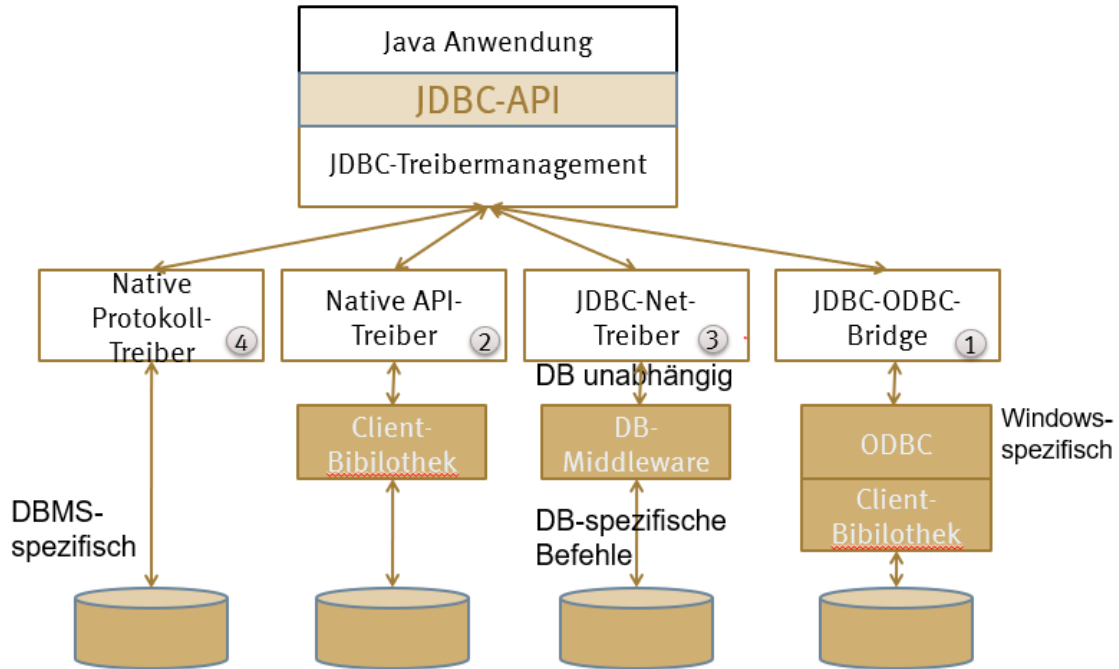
Java Anwendung

JDBC-API

JDBC-Treibermanagement

Native Protokoll-Treiber 4

Native API-Treiber 2

JDBC-Net-Treiber 3

JDBC-ODBC-Bridge 1

DB unabhängig

Client-Bibilothek

DB-Middleware

ODBC

Client-Bibilothek

Windows-spezifisch

DBMS-spezifisch

DB-spezifische Befehle